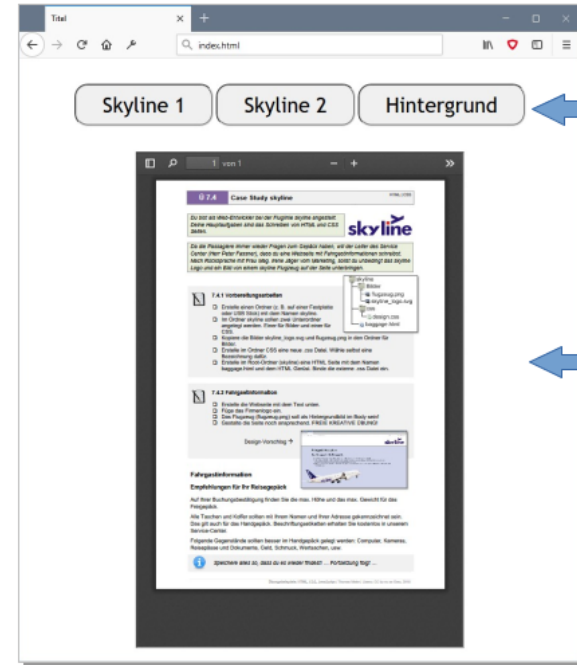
Titel

index.html

Skyline 1 Skyline 2 Hintergrund

1 von 1

Ü 7.4 Case Study skyline

HTML | CSS

Du bist als Web-Entwickler bei der Fluglinie skyline angestellt. Deine Hauptaufgaben sind das Schreiben von HTML und CSS Seiten.

skyline

Da die Passagiere immer wieder Fragen zum Gepäck haben, will der Leiter des Service Center (Herr Peter Fassner), dass du eine Webseite mit Fahrgastinformationen schreibst. Nach Rücksprache mit Frau Jäger vom Marketing, sollst du unbedingt das skyline Logo und ein Bild von einem skyline Flugzeug auf der Seite unterbringen.

7.4.1 Vorbereitungsarbeiten

Erstelle einen Ordner (z. B. auf eines Festplatte oder USB Stick) mit dem Namen skyline.
Im Ordner skyline sollen zwei Unterordner angelegt werden. Einer für Bilder und einer für CSS.
Kopiere die Bilder skyline_logo.svg und flugzeug.png in den Ordner für Bilder.
Erstelle im Ordner CSS eine neue .css Datei. Wähle selbst eine Bezeichnung dafür.
Erstelle im Root-Ordner (skyline) eine HTML Seite mit dem Namen baggage.html und dem HTML Gerüst. Binde die externe .css Datei ein.

skyline
Bilder
flugzeug.png
skyline_logo.svg
css
design.css
baggage.html

7.4.2 Fahrgastinformation

Erstelle die Webseite mit dem Text unten.
Füge das Firmenlogo ein.
Das Flugzeug (flugzeug.png) soll als Hintergrundbild im Body sein!
Gestalte die Seite noch entsprechend. FREIE KREATIVE ÜBUNG!

Design-Vorschlag →

Fahrgastinformation

Empfehlungen für Ihr Reisegepäck

Auf Ihrer Buchungsbestätigung finden Sie die max. Höhe und das max. Gewicht für das Freigepäck.

Alle Taschen und Koffer sollten mit Ihrem Namen und Ihrer Adresse gekennzeichnet sein. Dies gilt auch für das Handgepäck. Beschriftungsetiketten erhalten Sie kostenlos in unserem Service-Center.

Folgende Gegenstände sollten besser im Handgepäck gelegt werden: Computer, Kameras, Reisepässe und Dokumente, Geld, Schmuck, Wertsachen, usw.

Speichere alles so, dass du es wieder findest! ... Fortsetzung folgt ...

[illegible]